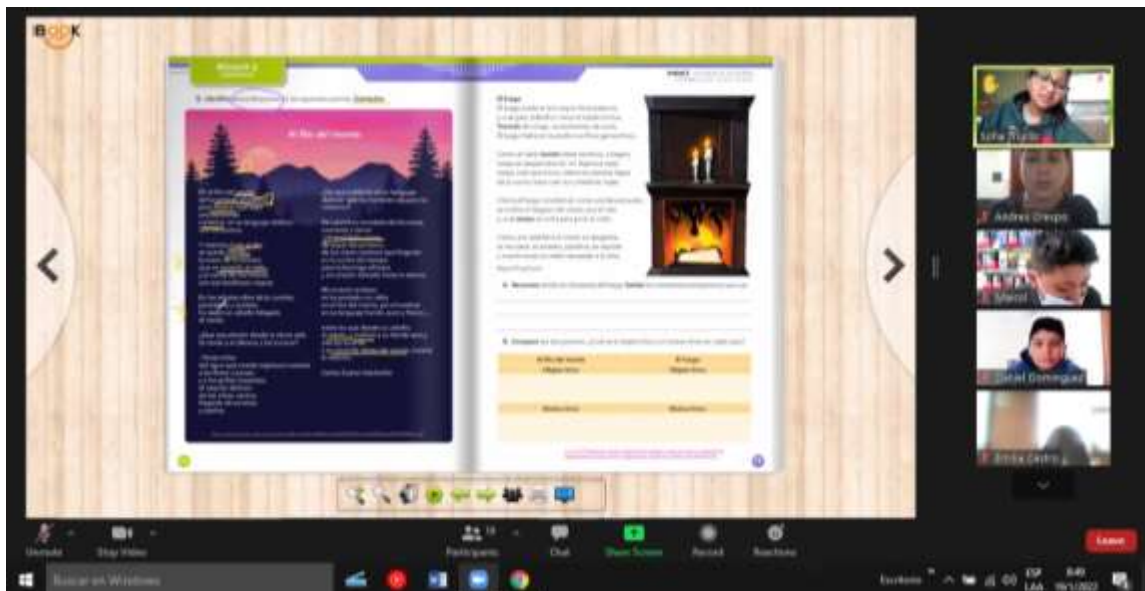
BOOK

Bloque 2

El fin del invierno

El fuego

Sofia Trujillo

Andres Crespo

Marcel

Daniel Dominguez

Emily Castro

Unmute

Stop Video

Participants

Chat

Share Screen

Record

Reactions

Leave

Buscar en Windows

Escritorio

ESP LAA